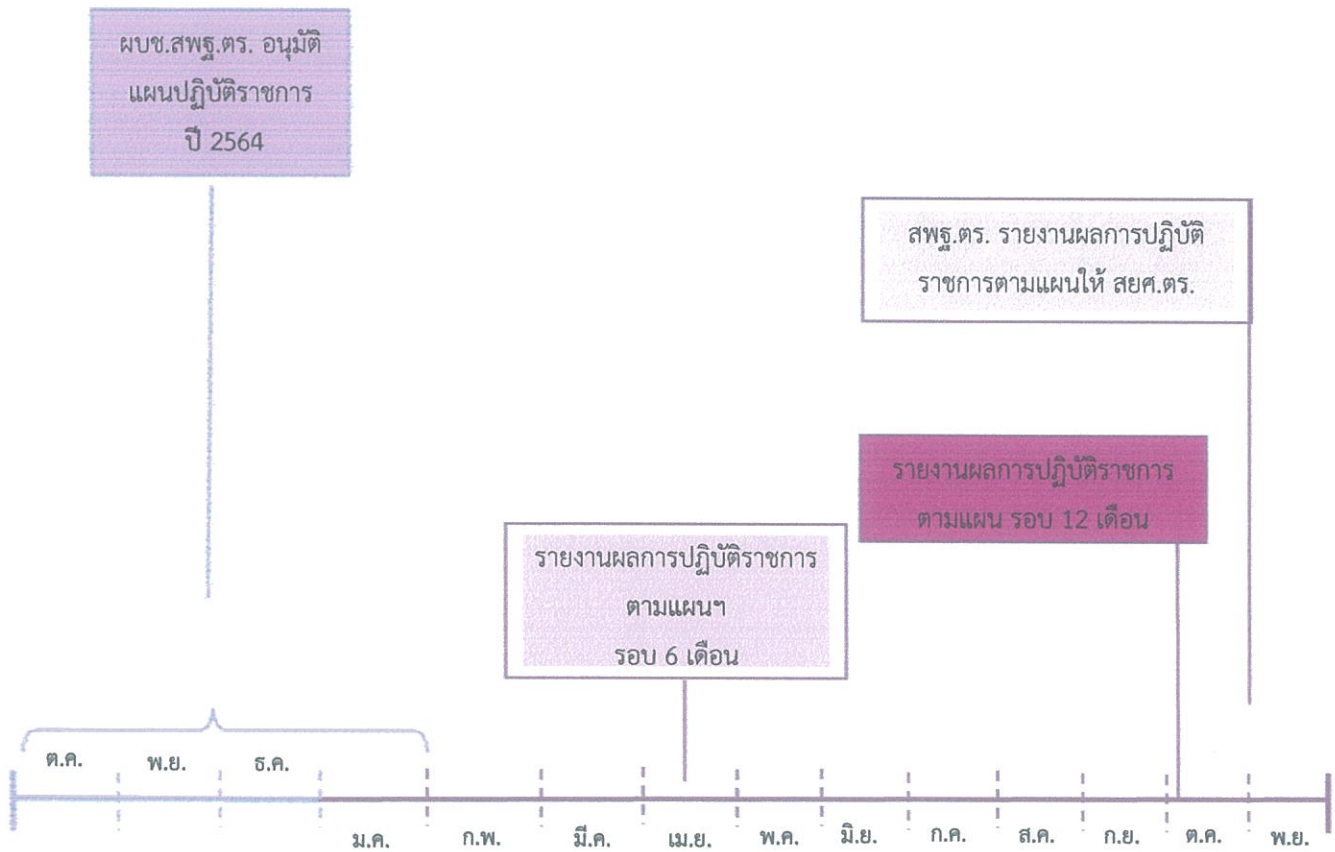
ผบช.สพฐ.ตร. อนุมัติ แผนปฏิบัติราชการ ปี 2564

สพฐ.ตร. รายงานผลการปฏิบัติราชการตามแผนให้ สยศ.ตร.

รายงานผลการปฏิบัติราชการ ตามแผน รอบ 12 เดือน

รายงานผลการปฏิบัติราชการ ตามแผนฯ รอบ 6 เดือน

ต.ค. พ.ย. ธ.ค.

ม.ค. ก.พ. มี.ค. เม.ย. พ.ค. มิ.ย. ก.ค. ส.ค. ก.ย. ต.ค. พ.ย.